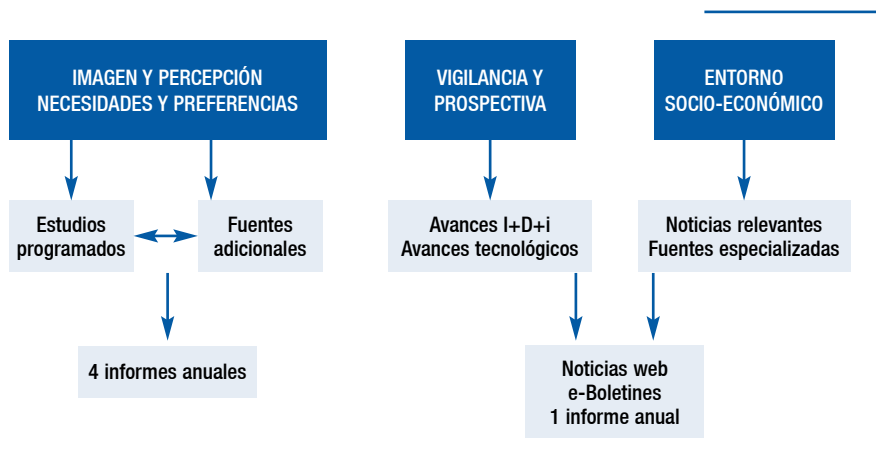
IMAGEN Y PERCEPCIÓN
NECESIDADES Y PREFERENCIAS

VIGILANCIA Y
PROSPECTIVA

ENTORNO
SOCIO-ECONÓMICO

Estudios
programados

Fuentes
adicionales

Avances I+D+i
Avances tecnológicos

Noticias relevantes
Fuentes especializadas

4 informes anuales

Noticias web
e-Boletines
1 informe anual